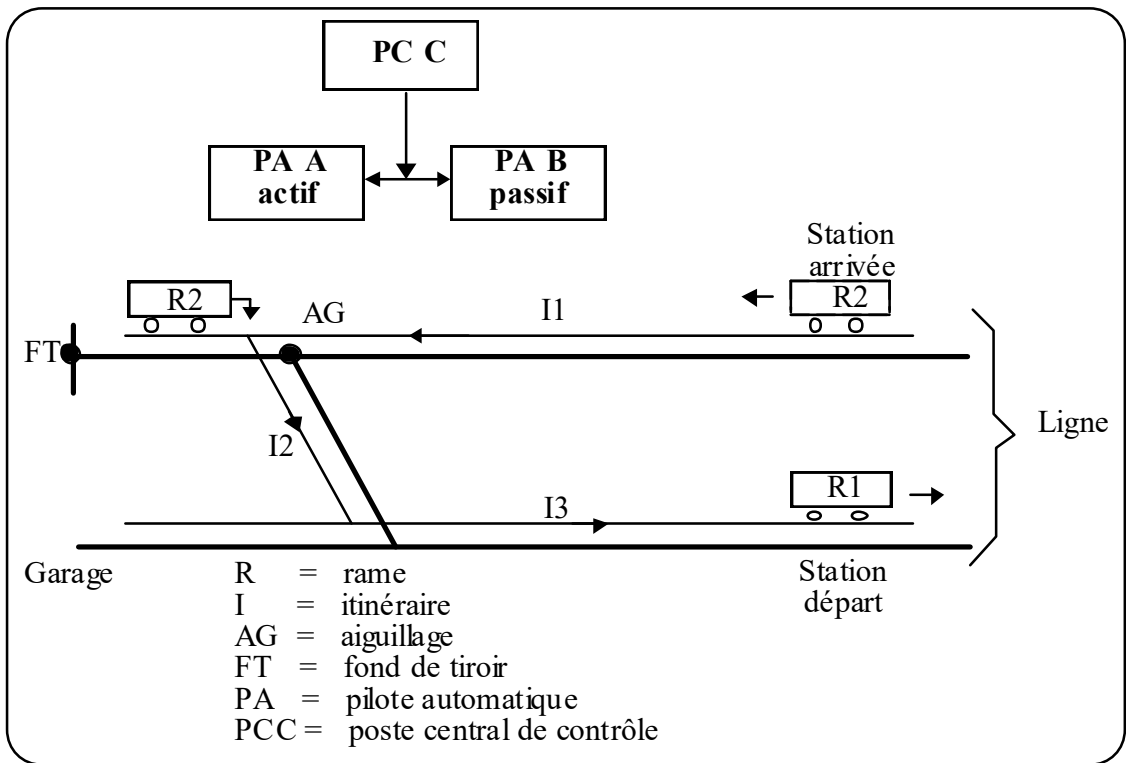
PC C

PA A
actif

PA B
passif

Station
arrivée

R2

AG

I1

R2

FT

Ligne

I2

R1

I3

Garage

Station
départ

R = rame
I = itinéraire
AG = aiguillage
FT = fond de tiroir
PA = pilote automatique
PCC = poste central de contrôle